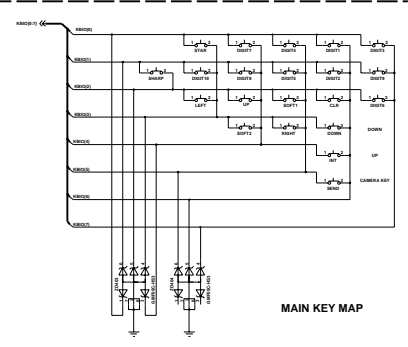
KBIO(0:7)

KBIO(0)

KBIO(1)

KBIO(2)

KBIO(3)

KBIO(4)

KBIO(5)

KBIO(6)

KBIO(7)

STAR

DIGIT7

DIGIT4

DIGIT1

DIGIT3

SHARP

DIGIT0

DIGIT8

DIGIT5

DIGIT2

DIGIT6

LEFT

UP

SOFT1

CLR

DIGIT9

SOFT2

RIGHT

DOWN

INT

UP

SEND

CAMERA KEY

MAIN KEY MAP